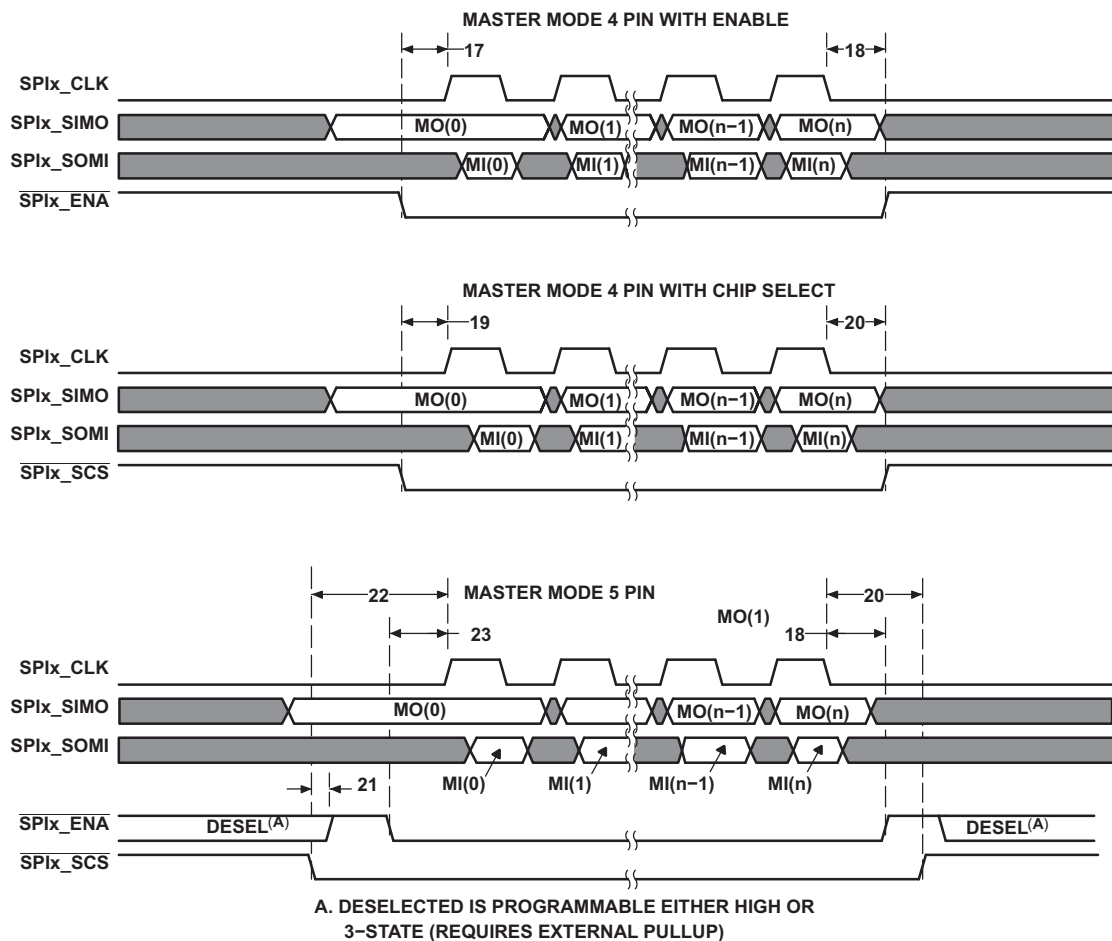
MASTER MODE 4 PIN WITH ENABLE

17

18

SPIx_CLK

SPIx_SIMO

MO(0)

MO(1)

MO(n−1)

MO(n)

SPIx_SOMI

MI(0)

MI(1)

MI(n−1)

MI(n)

$\overline{\text{SPIx\_ENA}}$

MASTER MODE 4 PIN WITH CHIP SELECT

19

20

SPIx_CLK

SPIx_SIMO

MO(0)

MO(1)

MO(n−1)

MO(n)

SPIx_SOMI

MI(0)

MI(1)

MI(n−1)

MI(n)

$\overline{\text{SPIx\_SCS}}$

22

MASTER MODE 5 PIN

20

MO(1)

23

18

SPIx_CLK

SPIx_SIMO

MO(0)

MO(n−1)

MO(n)

SPIx_SOMI

MI(0)

MI(1)

MI(n−1)

MI(n)

21

$\overline{\text{SPIx\_ENA}}$

DESEL$^{(A)}$

DESEL$^{(A)}$

$\overline{\text{SPIx\_SCS}}$

A. DESELECTED IS PROGRAMMABLE EITHER HIGH OR 3−STATE (REQUIRES EXTERNAL PULLUP)